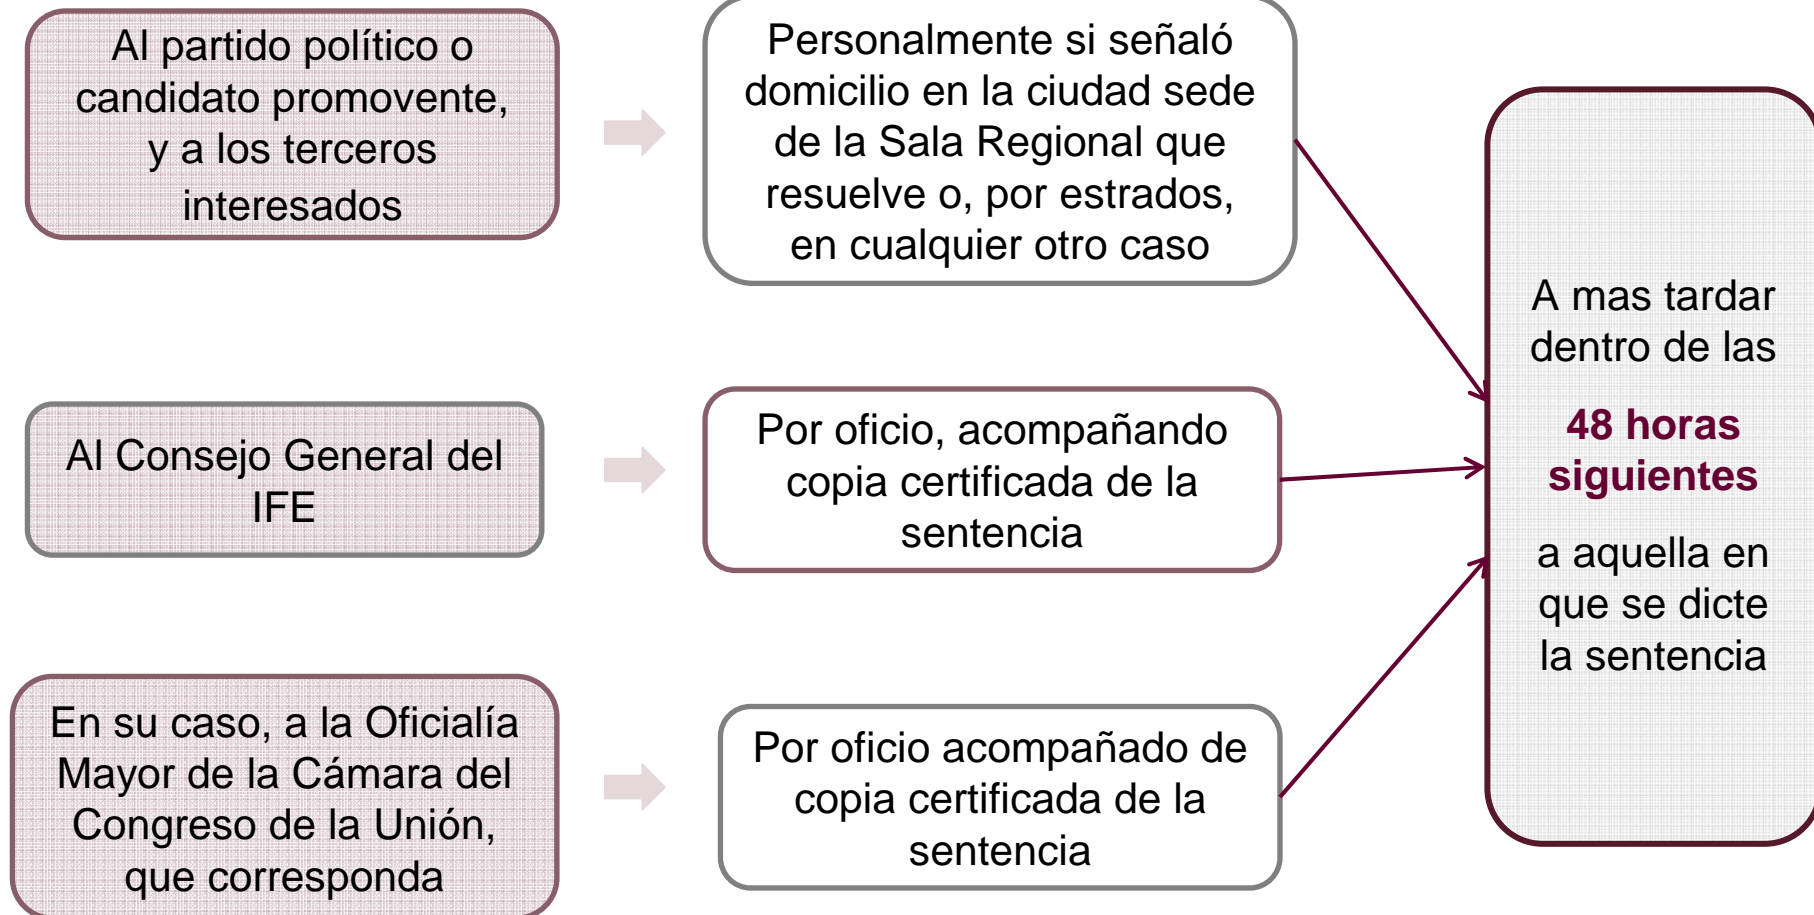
Al partido político o candidato promovente, y a los terceros interesados

Personalmente si señaló domicilio en la ciudad sede de la Sala Regional que resuelve o, por estrados, en cualquier otro caso

Al Consejo General del IFE

Por oficio, acompañando copia certificada de la sentencia

En su caso, a la Oficialía Mayor de la Cámara del Congreso de la Unión, que corresponda

Por oficio acompañado de copia certificada de la sentencia

A mas tardar dentro de las

48 horas siguientes

a aquella en que se dicte la sentencia